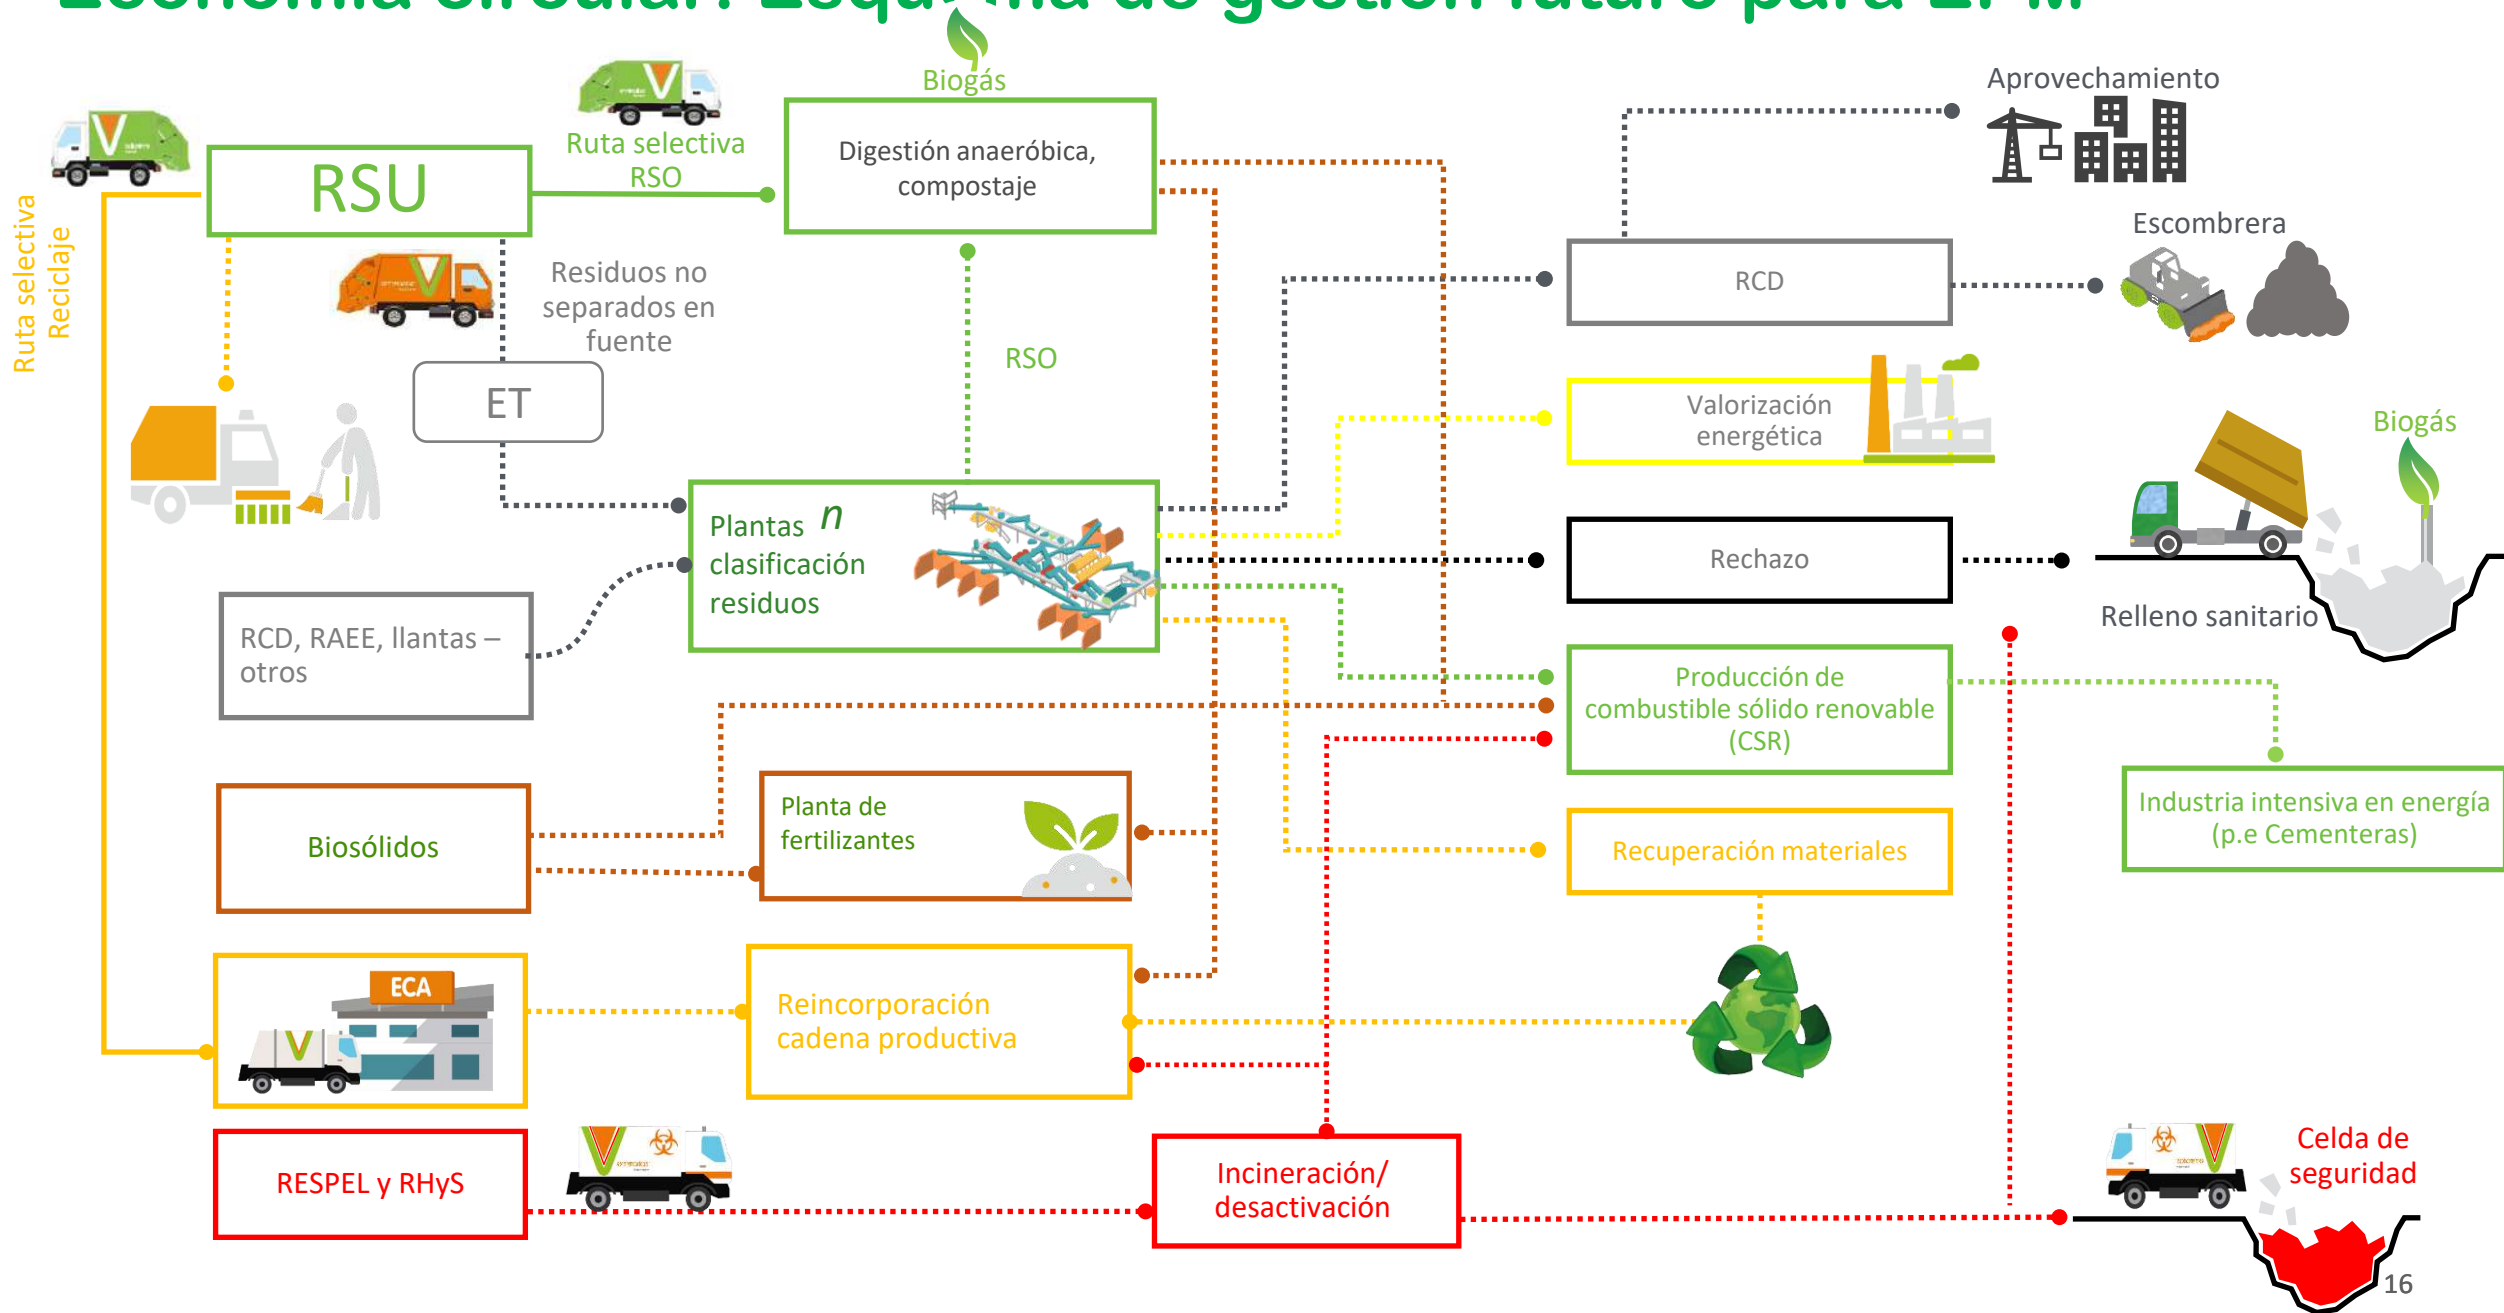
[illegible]

Biogás

Ruta selectiva RSO

RSU

Digestión anaeróbica, compostaje

Aprovechamiento

Ruta selectiva Reciclaje

Residuos no separados en fuente

RSO

ET

RCD

Escombrera

Valorización energética

Biogás

Plantas $n$ clasificación residuos

Rechazo

Relleno sanitario

RCD, RAEE, llantas – otros

Producción de combustible sólido renovable (CSR)

Industria intensiva en energía (p.e Cementeras)

Biosólidos

Planta de fertilizantes

Recuperación materiales

ECA

Reincorporación cadena productiva

RESPEL y RHyS

Incineración/ desactivación

Celda de seguridad

16